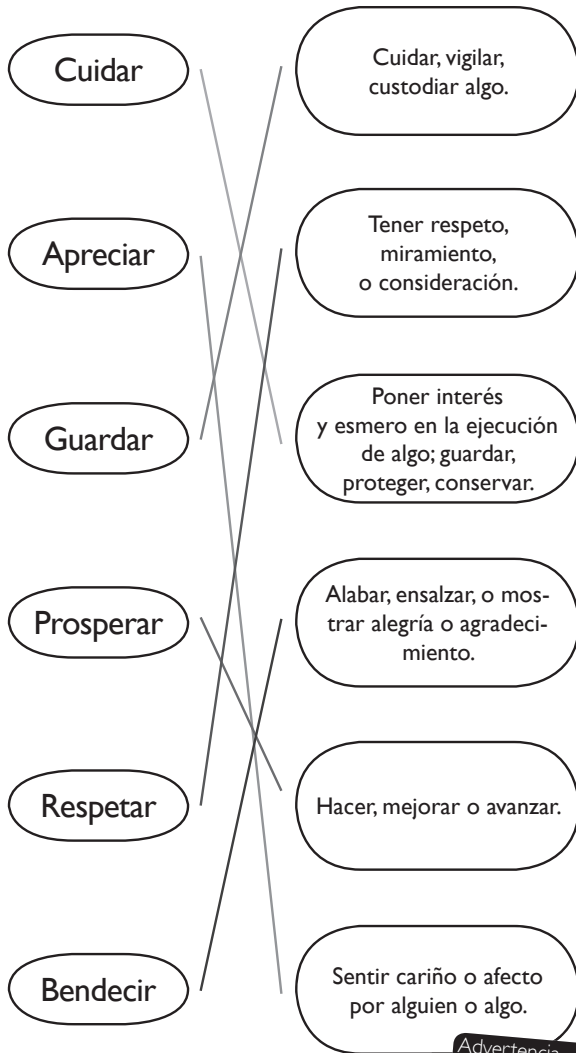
Cuidar

Apreciar

Guardar

Prosperar

Respetar

Bendecir

Cuidar, vigilar, custodiar algo.

Tener respeto, miramiento, o consideración.

Poner interés y esmero en la ejecución de algo; guardar, proteger, conservar.

Alabar, ensalzar, o mostrar alegría o agradecimiento.

Hacer, mejorar o avanzar.

Sentir cariño o afecto por alguien o algo.

Advertencia